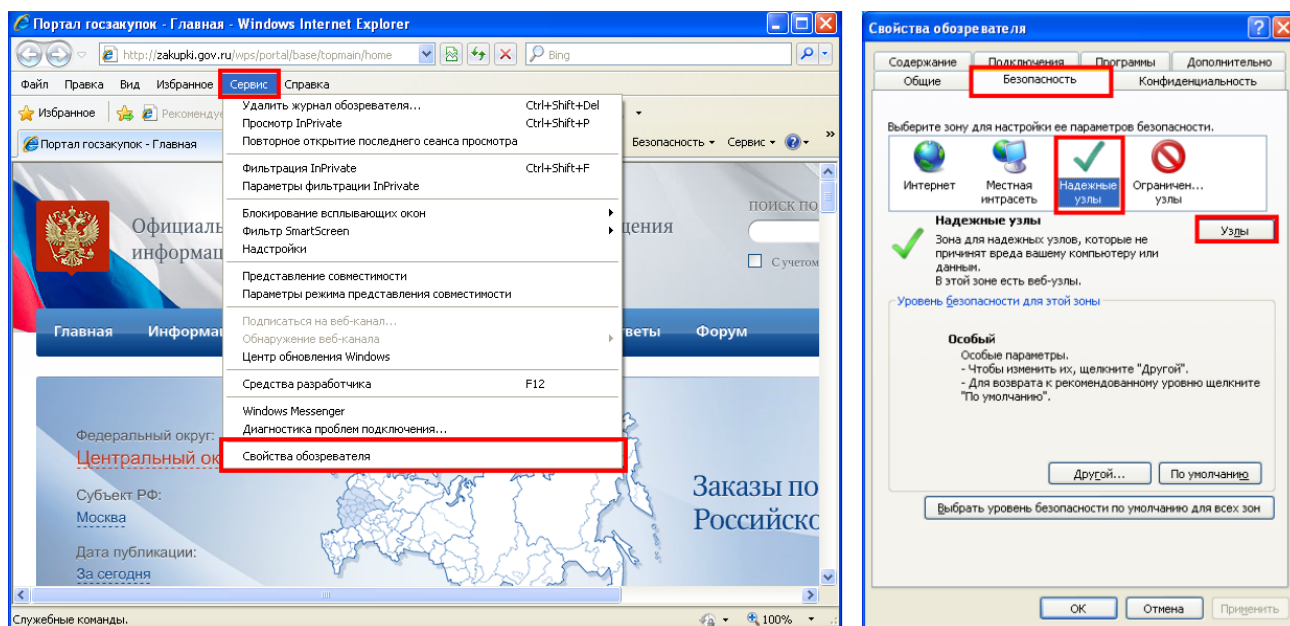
Портал госзакупок - Главная - Windows Internet Explorer

http://zakupki.gov.ru/wps/portal/base/topmain/home

Bing

Файл Правка Вид Избранное Сервис Справка

Избранное Рекоменду

Портал госзакупок - Главная

Безопасность ▾ Сервис ▾

Удалить журнал обозревателя... Ctrl+Shift+Del
Просмотр InPrivate Ctrl+Shift+P
Повторное открытие последнего сеанса просмотра

Фильтрация InPrivate Ctrl+Shift+F
Параметры фильтрации InPrivate

Блокирование всплывающих окон
Фильтр SmartScreen
Надстройки

Представление совместимости
Параметры режима представления совместимости

Подписаться на веб-канал...
Обнаружение веб-канала
Центр обновления Windows

Средства разработчика F12

Windows Messenger
Диагностика проблем подключения...

Свойства обозревателя

Официаль
информац
щения

ПОИСК ПО

С учетом

Главная Информац ветвы Форум

Федеральный округ:
Центральный ок

Субъект РФ:
Москва

Дата публикации:
За сегодня

Заказы по
Российско

Служебные команды.

100%

Свойства обозревателя

Содержание Подключения Программы Дополнительно
Общие Безопасность Конфиденциальность

Выберите зону для настройки ее параметров безопасности.

Интернет
Местная интрасеть
Надежные узлы
Ограничен... узлы

Надежные узлы
Зона для надежных узлов, которые не причинят вреда вашему компьютеру или данным.
В этой зоне есть веб-узлы.

Узлы

Уровень безопасности для этой зоны

Особый
Особые параметры.
- Чтобы изменить их, щелкните "Другой".
- Для возврата к рекомендованному уровню щелкните "По умолчанию".

Другой...
По умолчанию

Выбрать уровень безопасности по умолчанию для всех зон

ОК Отмена Применить